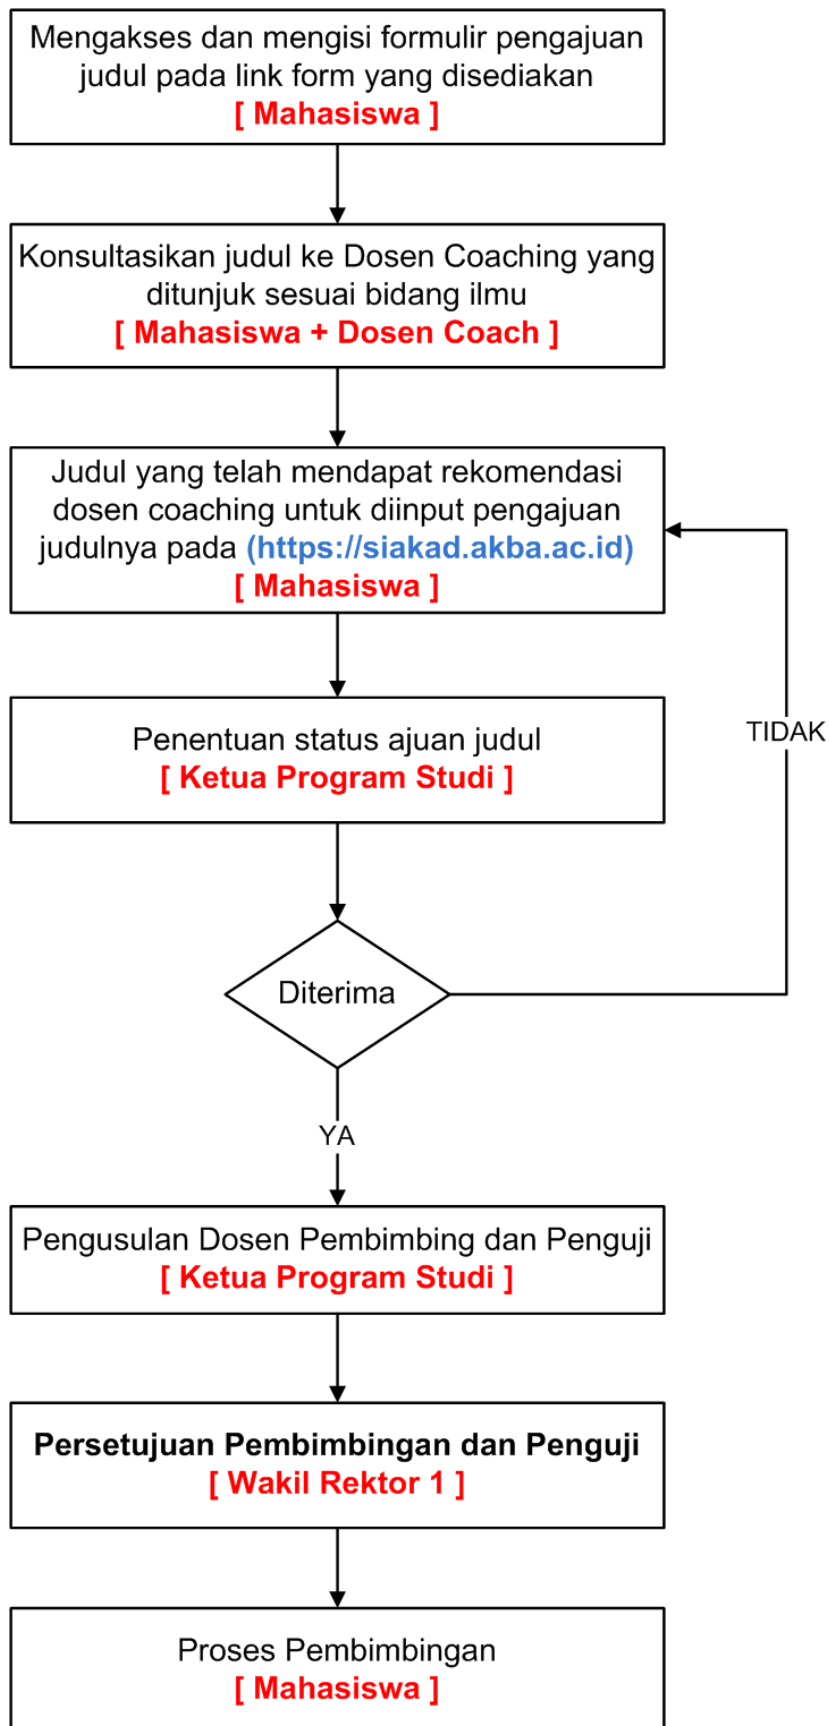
Mengakses dan mengisi formulir pengajuan judul pada link form yang disediakan
[ Mahasiswa ]

Konsultasikan judul ke Dosen Coaching yang ditunjuk sesuai bidang ilmu
[ Mahasiswa + Dosen Coach ]

Judul yang telah mendapat rekomendasi dosen coaching untuk diinput pengajuan judulnya pada (https://siakad.akba.ac.id)
[ Mahasiswa ]

Penentuan status ajuan judul
[ Ketua Program Studi ]

Diterima

TIDAK

YA

Pengusulan Dosen Pembimbing dan Penguji
[ Ketua Program Studi ]

Persetujuan Pembimbingan dan Penguji
[ Wakil Rektor 1 ]

Proses Pembimbingan
[ Mahasiswa ]